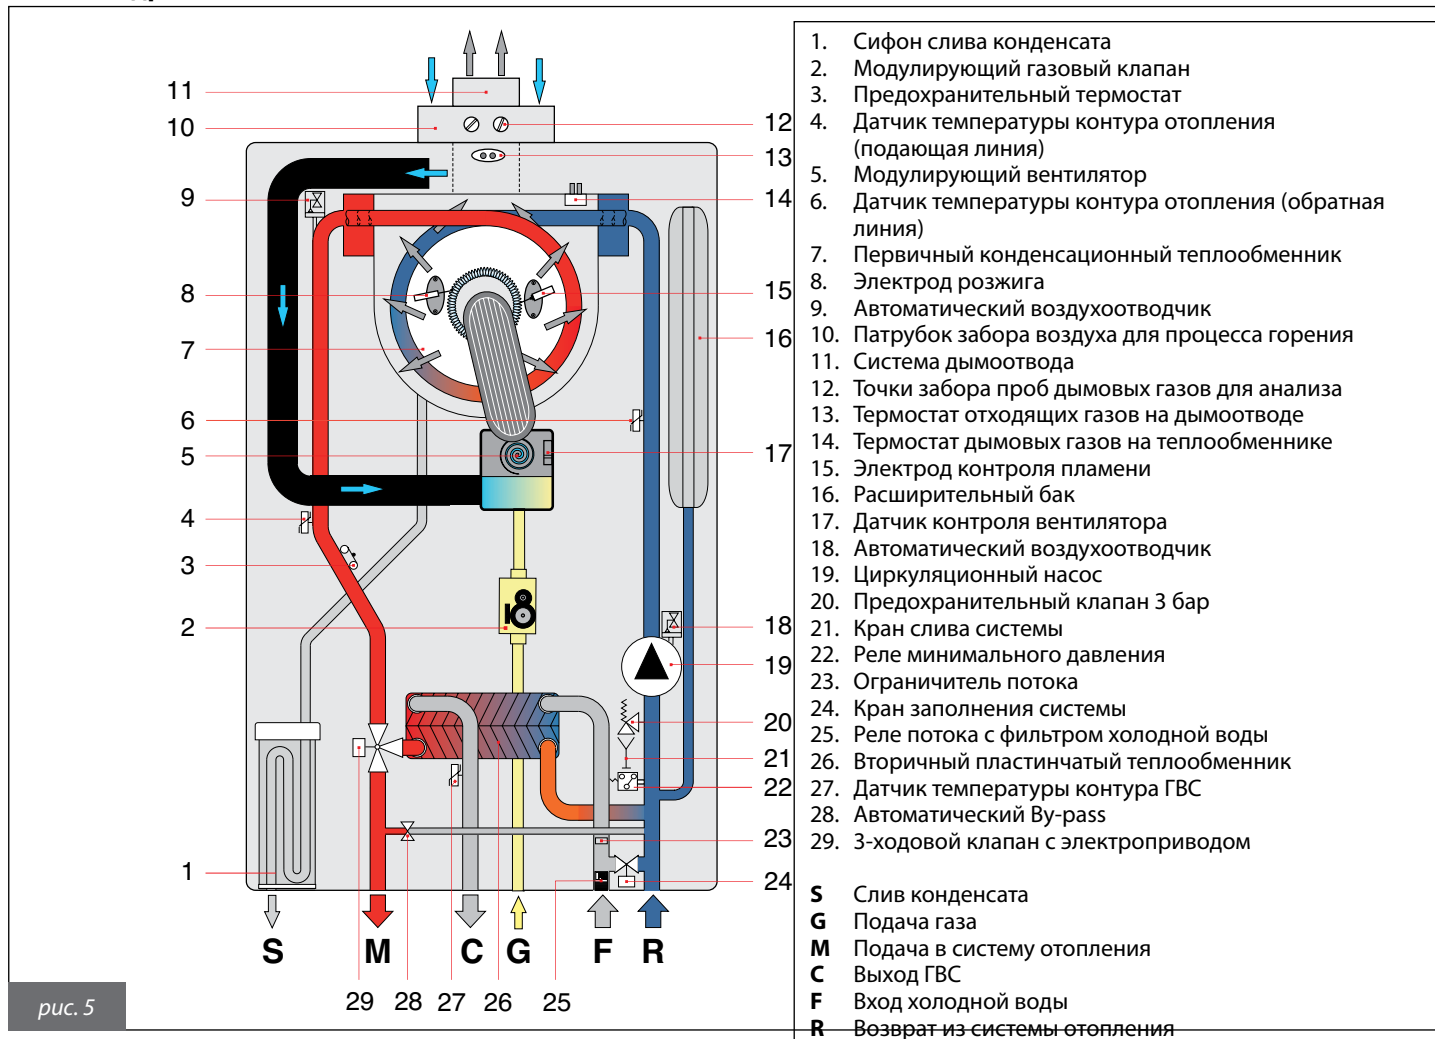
11
10
9
8
7
6
5
4
3
2
1

12
13
14
15
16
17
18
19
20
21
22
23
24

S M C G F R

29 28 27 26 25

рис. 5

1. Сифон слива конденсата
2. Модулирующий газовый клапан
3. Предохранительный термостат
4. Датчик температуры контура отопления (подающая линия)
5. Модулирующий вентилятор
6. Датчик температуры контура отопления (обратная линия)
7. Первичный конденсационный теплообменник
8. Электрод розжига
9. Автоматический воздухоотводчик
10. Патрубок забора воздуха для процесса горения
11. Система дымоотвода
12. Точки забора проб дымовых газов для анализа
13. Термостат отходящих газов на дымоотводе
14. Термостат дымовых газов на теплообменнике
15. Электрод контроля пламени
16. Расширительный бак
17. Датчик контроля вентилятора
18. Автоматический воздухоотводчик
19. Циркуляционный насос
20. Предохранительный клапан 3 бар
21. Кран слива системы
22. Реле минимального давления
23. Ограничитель потока
24. Кран заполнения системы
25. Реле потока с фильтром холодной воды
26. Вторичный пластинчатый теплообменник
27. Датчик температуры контура ГВС
28. Автоматический By-pass
29. 3-ходовой клапан с электроприводом

S Слив конденсата
G Подача газа
M Подача в систему отопления
C Выход ГВС
F Вход холодной воды
R Возврат из системы отопления